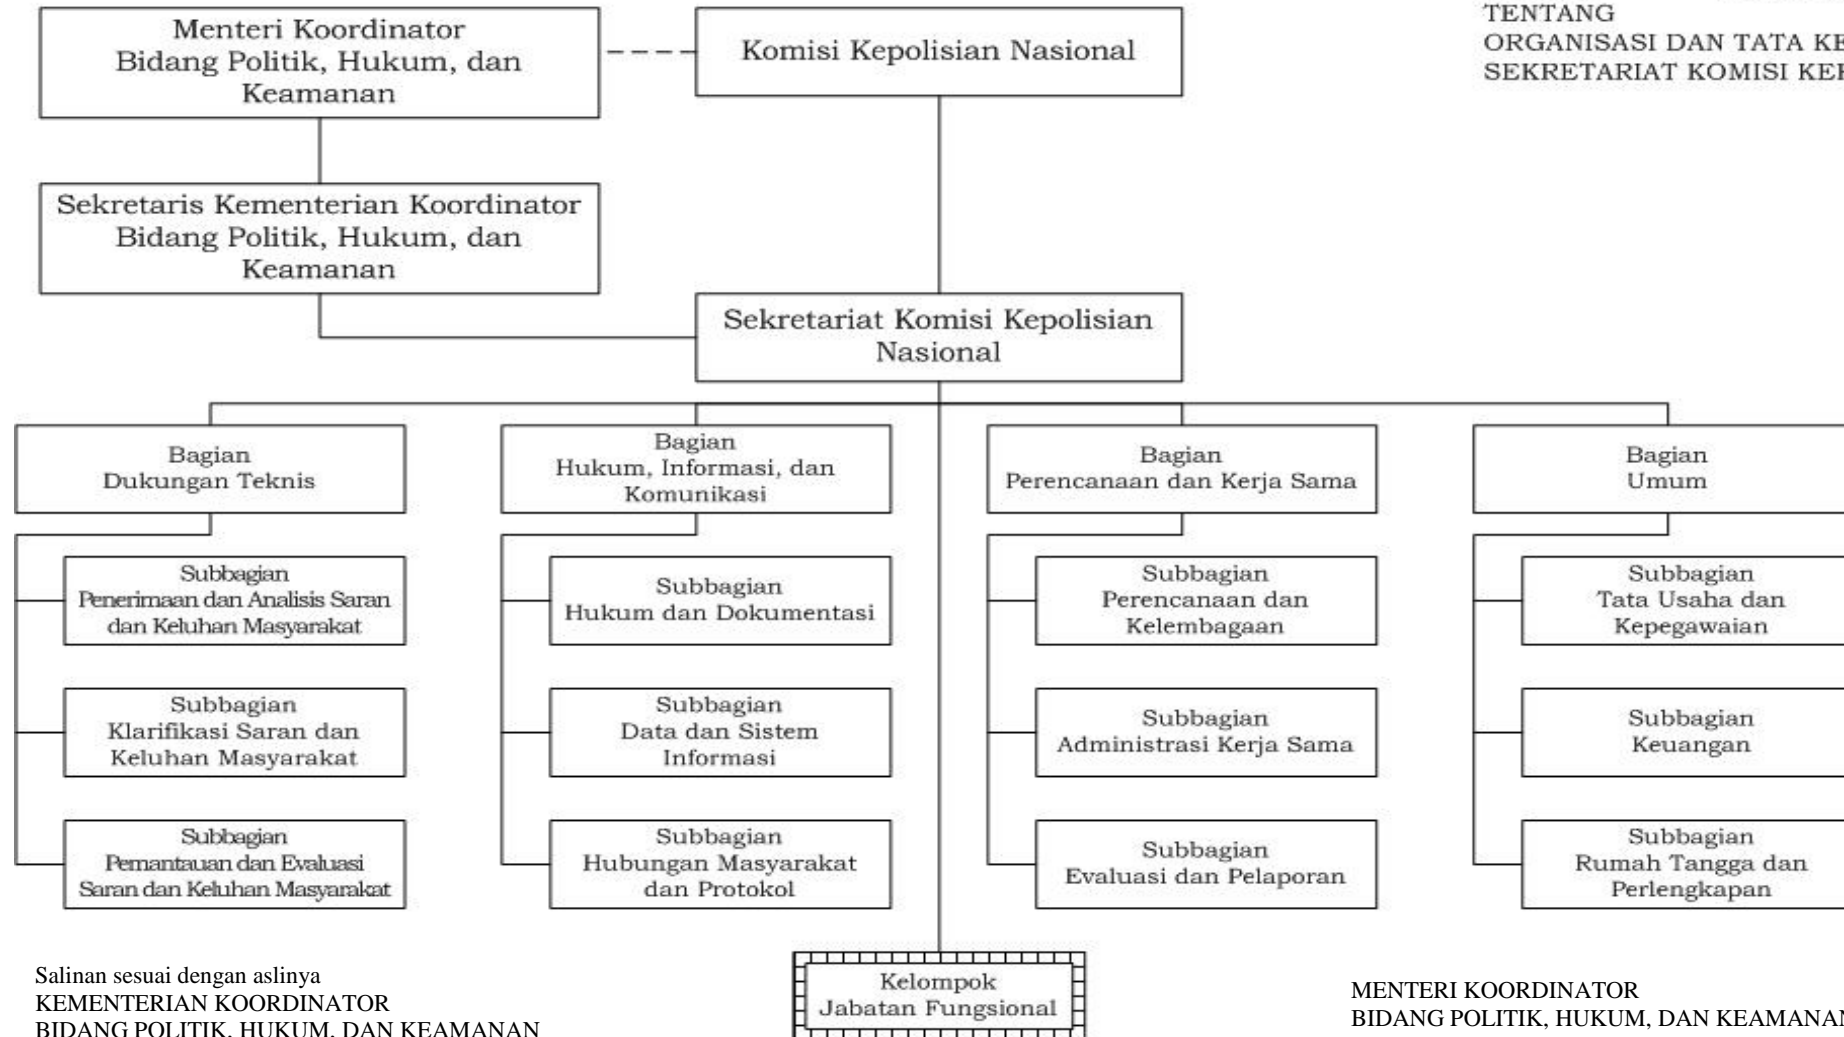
TENTANG
ORGANISASI DAN TATA KE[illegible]
SEKRETARIAT KOMISI KE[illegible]

Menteri Koordinator Bidang Politik, Hukum, dan Keamanan

Komisi Kepolisian Nasional

Sekretaris Kementerian Koordinator Bidang Politik, Hukum, dan Keamanan

Sekretariat Komisi Kepolisian Nasional

Bagian Dukungan Teknis

Subbagian Penerimaan dan Analisis Saran dan Keluhan Masyarakat

Subbagian Klarifikasi Saran dan Keluhan Masyarakat

Subbagian Pemantauan dan Evaluasi Saran dan Keluhan Masyarakat

Bagian Hukum, Informasi, dan Komunikasi

Subbagian Hukum dan Dokumentasi

Subbagian Data dan Sistem Informasi

Subbagian Hubungan Masyarakat dan Protokol

Bagian Perencanaan dan Kerja Sama

Subbagian Perencanaan dan Kelembagaan

Subbagian Administrasi Kerja Sama

Subbagian Evaluasi dan Pelaporan

Bagian Umum

Subbagian Tata Usaha dan Kepegawaian

Subbagian Keuangan

Subbagian Rumah Tangga dan Perlengkapan

Kelompok Jabatan Fungsional

Salinan sesuai dengan aslinya
KEMENTERIAN KOORDINATOR
BIDANG POLITIK, HUKUM, DAN KEAMANAN

MENTERI KOORDINATOR
BIDANG POLITIK, HUKUM, DAN KEAMANA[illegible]